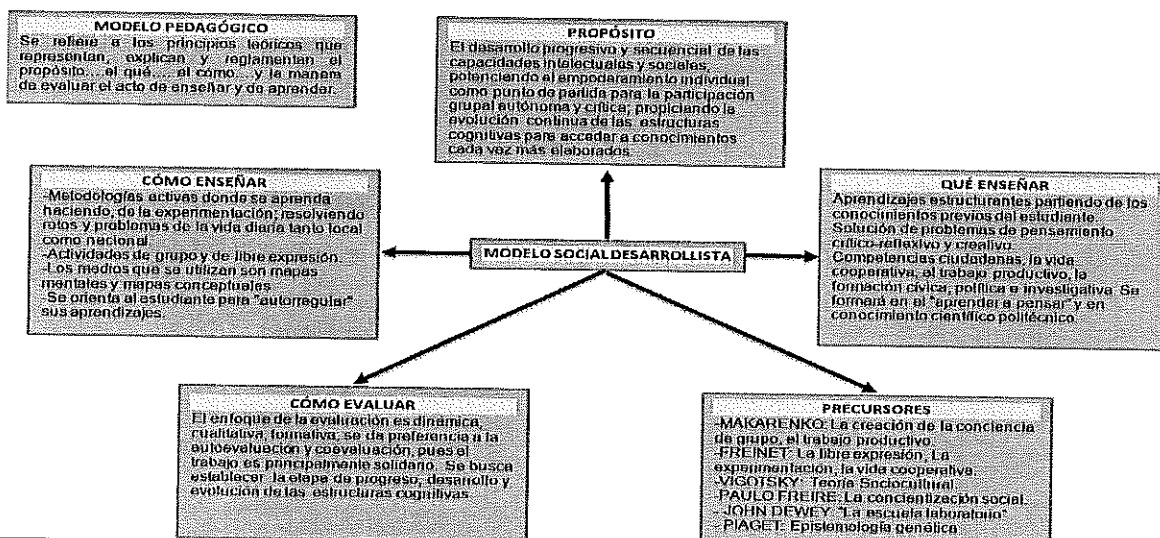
MODELO PEDAGÓGICO
Se refiere a los principios teóricos que representan, explican y reglamentan el propósito... el qué... el cómo... y la manera de evaluar el acto de enseñar y de aprendar.

PROPÓSITO
El desarrollo progresivo y secuencial de las capacidades intelectuales y sociales, potenciando el empoderamiento individual como punto de partida para la participación grupal autónoma y crítica; propiciando la evolución continua de las estructuras cognitivas para acceder a conocimientos cada vez más elaborados.

CÓMO ENSEÑAR
-Metodologías activas donde se aprenda haciendo, de la experimentación; resolviendo retos y problemas de la vida diaria tanto local como nacional.
-Actividades de grupo y de libre expresión.
-Los medios que se utilizan son mapas mentales y mapas conceptuales.
-Se orienta al estudiante para "autorregular" sus aprendizajes.

MODELO SOCIAL DESARROLLISTA

QUÉ ENSEÑAR
Aprendizajes estructurantes partiendo de los conocimientos previos del estudiante.
Solución de problemas de pensamiento crítico-reflexivo y creativo.
Competencias ciudadanas, la vida cooperativa, el trabajo productivo, la formación cívica, política e investigativa. Se formará en el "aprender a pensar" y en conocimiento científico politécnico.

CÓMO EVALUAR
El enfoque de la evaluación es dinámica, cualitativa, formativa, se da preferencia a la autoevaluación y coevaluación, pues el trabajo es principalmente solidario. Se busca establecer la etapa de progreso, desarrollo y evolución de las estructuras cognitivas.

PRECURSORES
-MAKARENKO: La creación de la conciencia de grupo, el trabajo productivo.
-FREINET: La libre expresión, La experimentación, la vida cooperativa.
-VIGOTSKY: Teoría Sociocultural.
-PAULO FREIRE: La concientización social.
-JOHN DEWEY: "La escuela laboratorio"
-PIAGET: Epistemología genética